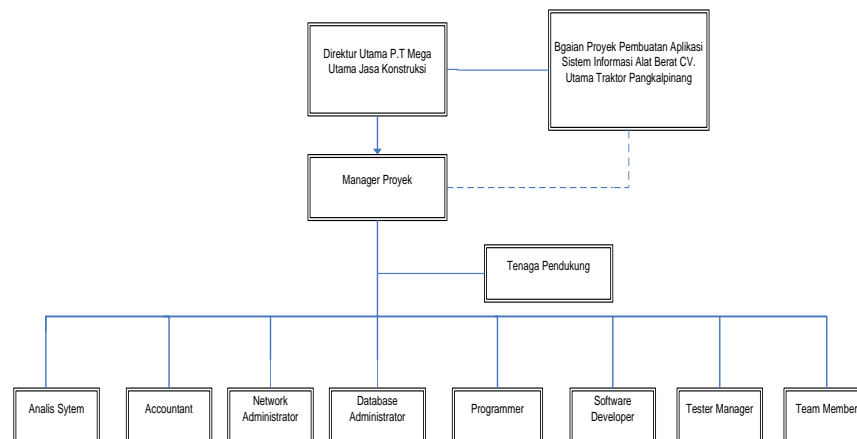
Direktur Utama P.T Mega Utama Jasa Konstruksi

Bgaian Proyek Pembuatan Aplikasi Sistem Informasi Alat Berat CV. Utama Traktor Pangkalpinang

Manager Proyek

Tenaga Pendukung

Analis Sytem

Accountant

Network Administrator

Database Administrator

Programmer

Software Developer

Tester Manager

Team Member